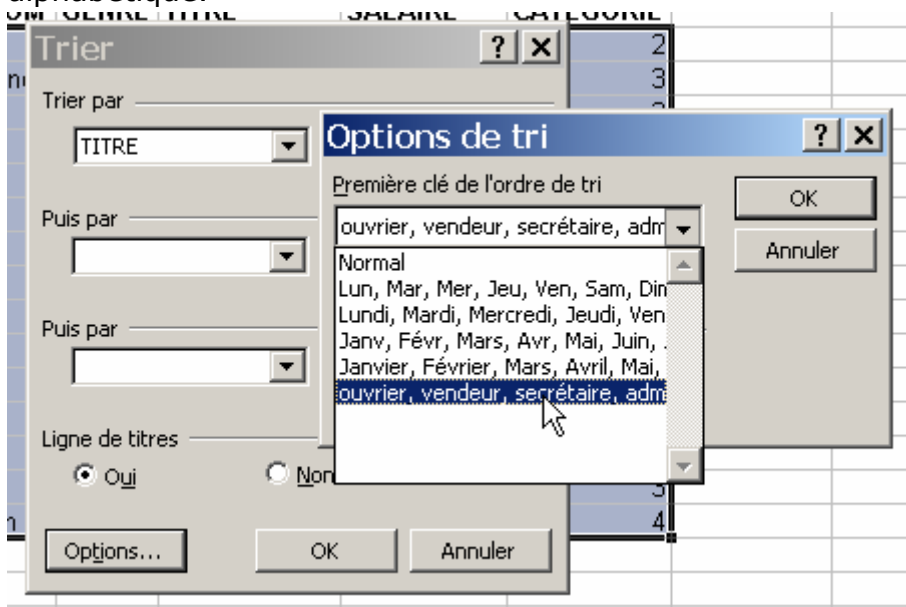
alphabétique.

OM GENRE TITRE SALAIRE CATÉGORIE

Trier

Trier par

TITRE

Puis par

Puis par

Ligne de titres

Oui

Non

Options...

OK

Annuler

2
3
3
4

Options de tri

Première clé de l'ordre de tri

ouvrier, vendeur, secrétaire, adm

Normal
Lun, Mar, Mer, Jeu, Ven, Sam, Din
Lundi, Mardi, Mercredi, Jeudi, Ven
Janv, Févr, Mars, Avr, Mai, Juin,
Janvier, Février, Mars, Avril, Mai,
ouvrier, vendeur, secrétaire, adm

OK

Annuler